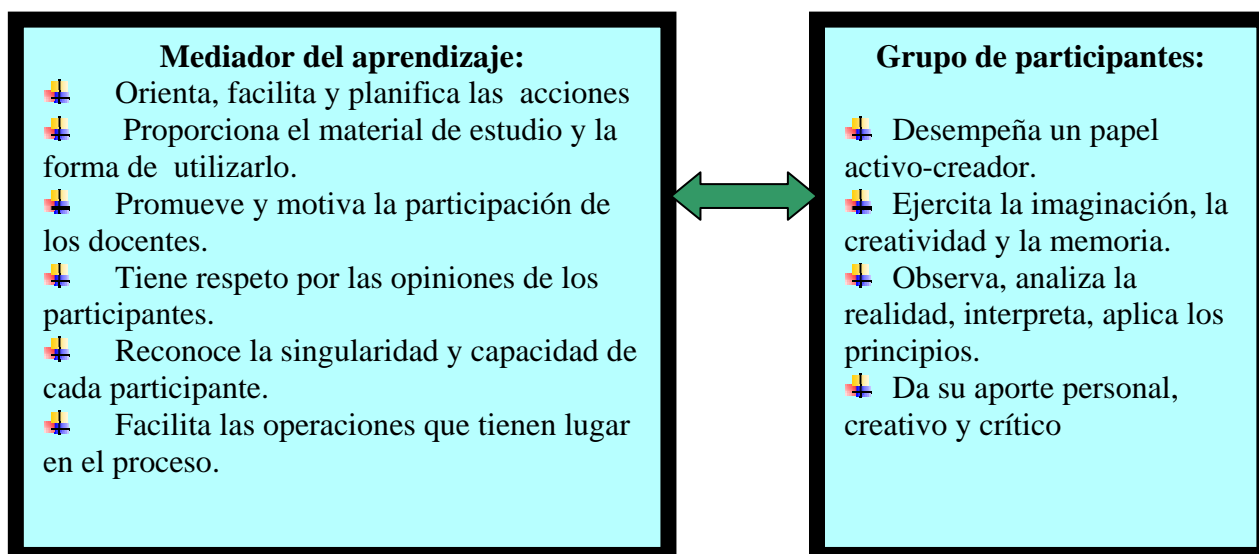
**Mediador del aprendizaje:**

Orienta, facilita y planifica las acciones

Proporciona el material de estudio y la forma de utilizarlo.

Promueve y motiva la participación de los docentes.

Tiene respeto por las opiniones de los participantes.

Reconoce la singularidad y capacidad de cada participante.

Facilita las operaciones que tienen lugar en el proceso.

**Grupo de participantes:**

Desempeña un papel activo-creador.

Ejercita la imaginación, la creatividad y la memoria.

Observa, analiza la realidad, interpreta, aplica los principios.

Da su aporte personal, creativo y crítico